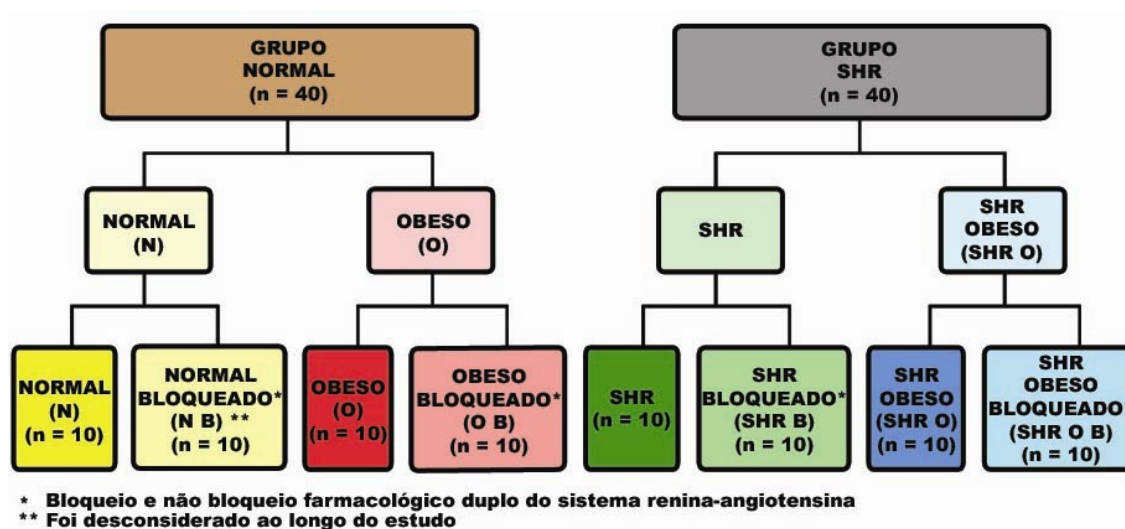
GRUPO NORMAL (n = 40)

GRUPO SHR (n = 40)

NORMAL (N)

OBESO (O)

SHR

SHR OBESO (SHR O)

NORMAL (N) (n = 10)

NORMAL BLOQUEADO* (N B) ** (n = 10)

OBESO (O) (n = 10)

OBESO BLOQUEADO* (O B) (n = 10)

SHR (n = 10)

SHR BLOQUEADO* (SHR B) (n = 10)

SHR OBESO (SHR O) (n = 10)

SHR OBESO BLOQUEADO (SHR O B) (n = 10)

* Bloqueio e não bloqueio farmacológico duplo do sistema renina-angiotensina
** Foi desconsiderado ao longo do estudo